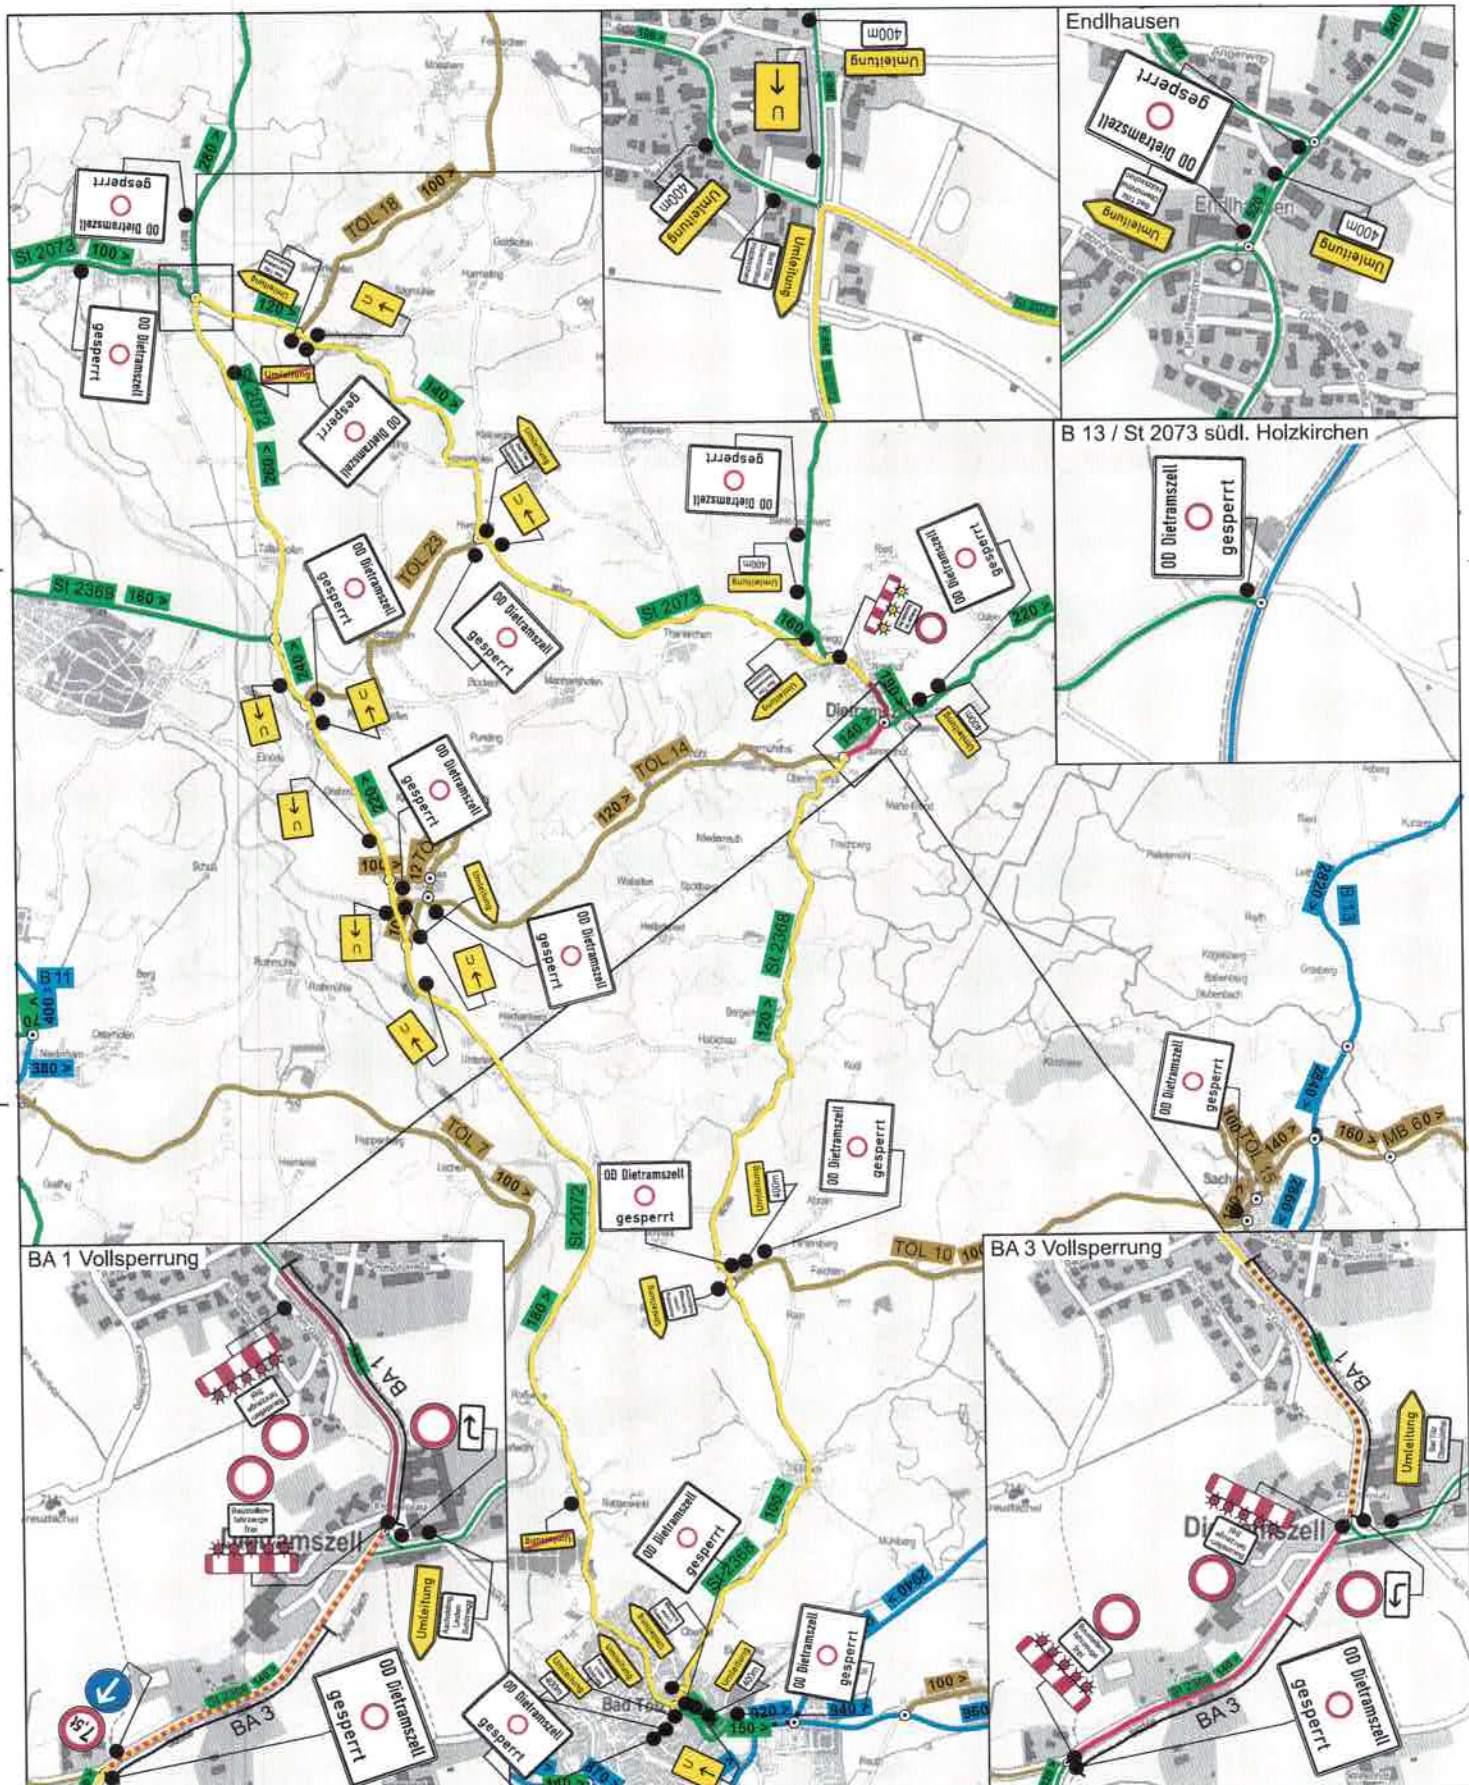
Endlhausen

OD Dietramszell
gesperrt

Umleitung

400m

B 13 / St 2073 südl. Holzkirchen

OD Dietramszell
gesperrt

St 2073
100 >
280 >
TOL 18
100 >
120 >
Umleitung
St 2072
200 >
140 >
OD Dietramszell
gesperrt
St 2369
180 >
TOL 23
210 >
OD Dietramszell
gesperrt
OD Dietramszell
gesperrt
St 2073
160 >
220 >
140 >
Dietramszell
OD Dietramszell
gesperrt
OD Dietramszell
gesperrt
TOL 14
120 >
220 >
100 >
OD Dietramszell
gesperrt
St 2368
120 >
OD Dietramszell
gesperrt
B 11
400 >
380 >
TOL 7
100 >
OD Dietramszell
gesperrt
St 2072
180 >
TOL 10
OD Dietramszell
gesperrt
B 13
282 >
240 >
TOL 15
140 >
160 >
MB 60 >
100

BA 1 Vollsperrung

BA 1
BA 3
Baustellenfahrzeuge frei
Dietramszell
Umleitung
7,5t
OD Dietramszell
gesperrt

OD Dietramszell
gesperrt
St 2368
160 >
OD Dietramszell
gesperrt
OD Dietramszell
gesperrt
Bad Tölz
100 >
150 >
320 >
340 >

BA 3 Vollsperrung

BA 1
BA 3
Dietramszell
Umleitung
OD Dietramszell
gesperrt